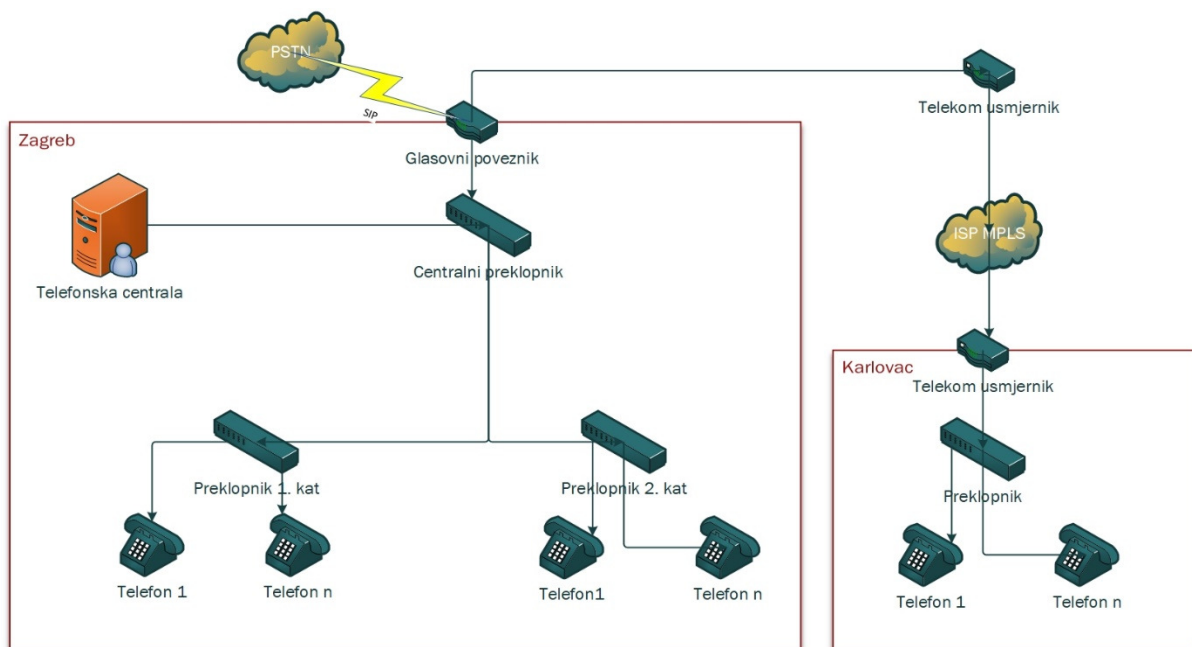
PSTN

SIP

Telekom usmjernik

Zagreb

Glasovni poveznik

Centralni preklopnik

Telefonska centrala

ISP MPLS

Karlovac

Telekom usmjernik

Preklopnik 1. kat

Preklopnik 2. kat

Preklopnik

Telefon 1

Telefon n

Telefon1

Telefon n

Telefon 1

Telefon n